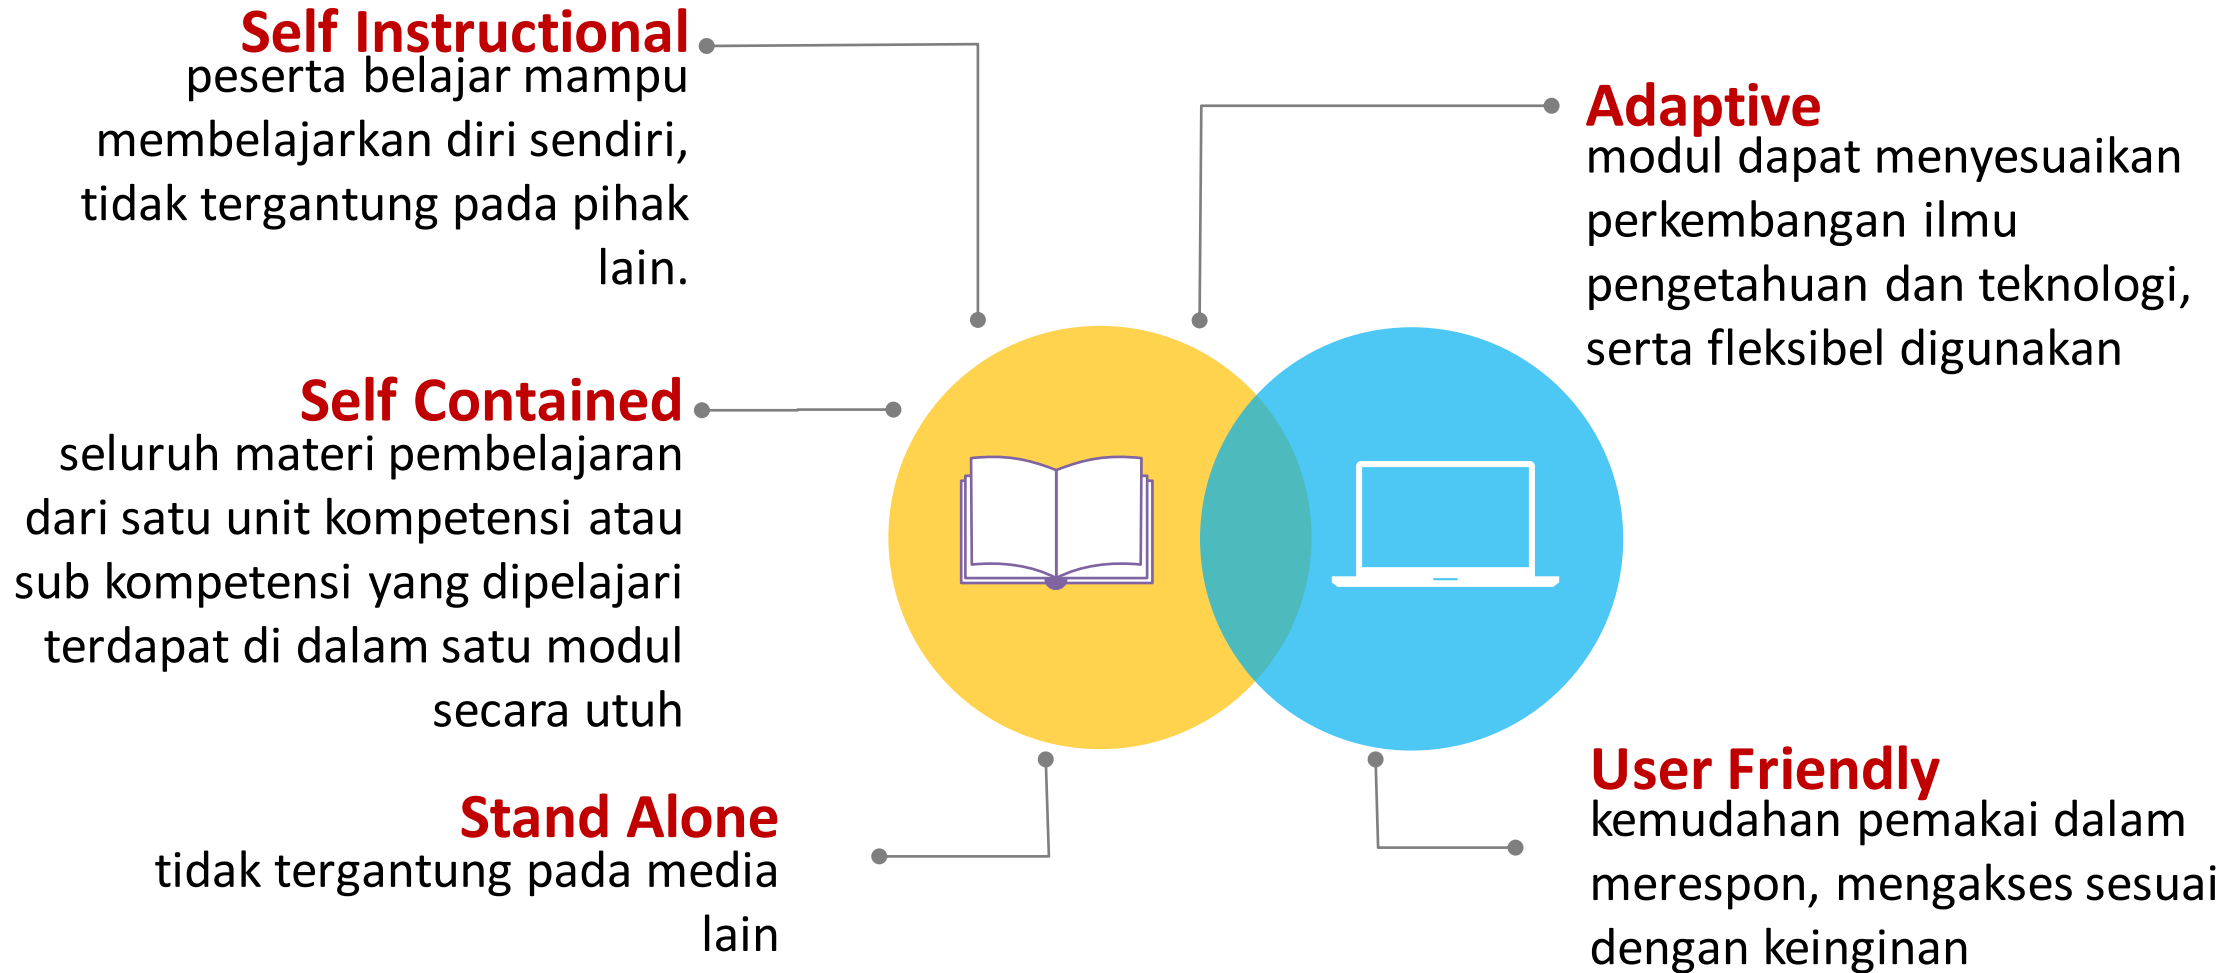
Self Instructional
peserta belajar mampu membelajarkan diri sendiri, tidak tergantung pada pihak lain.

Adaptive
modul dapat menyesuaikan perkembangan ilmu pengetahuan dan teknologi, serta fleksibel digunakan

Self Contained
seluruh materi pembelajaran dari satu unit kompetensi atau sub kompetensi yang dipelajari terdapat di dalam satu modul secara utuh

Stand Alone
tidak tergantung pada media lain

User Friendly
kemudahan pemakai dalam merespon, mengakses sesuai dengan keinginan